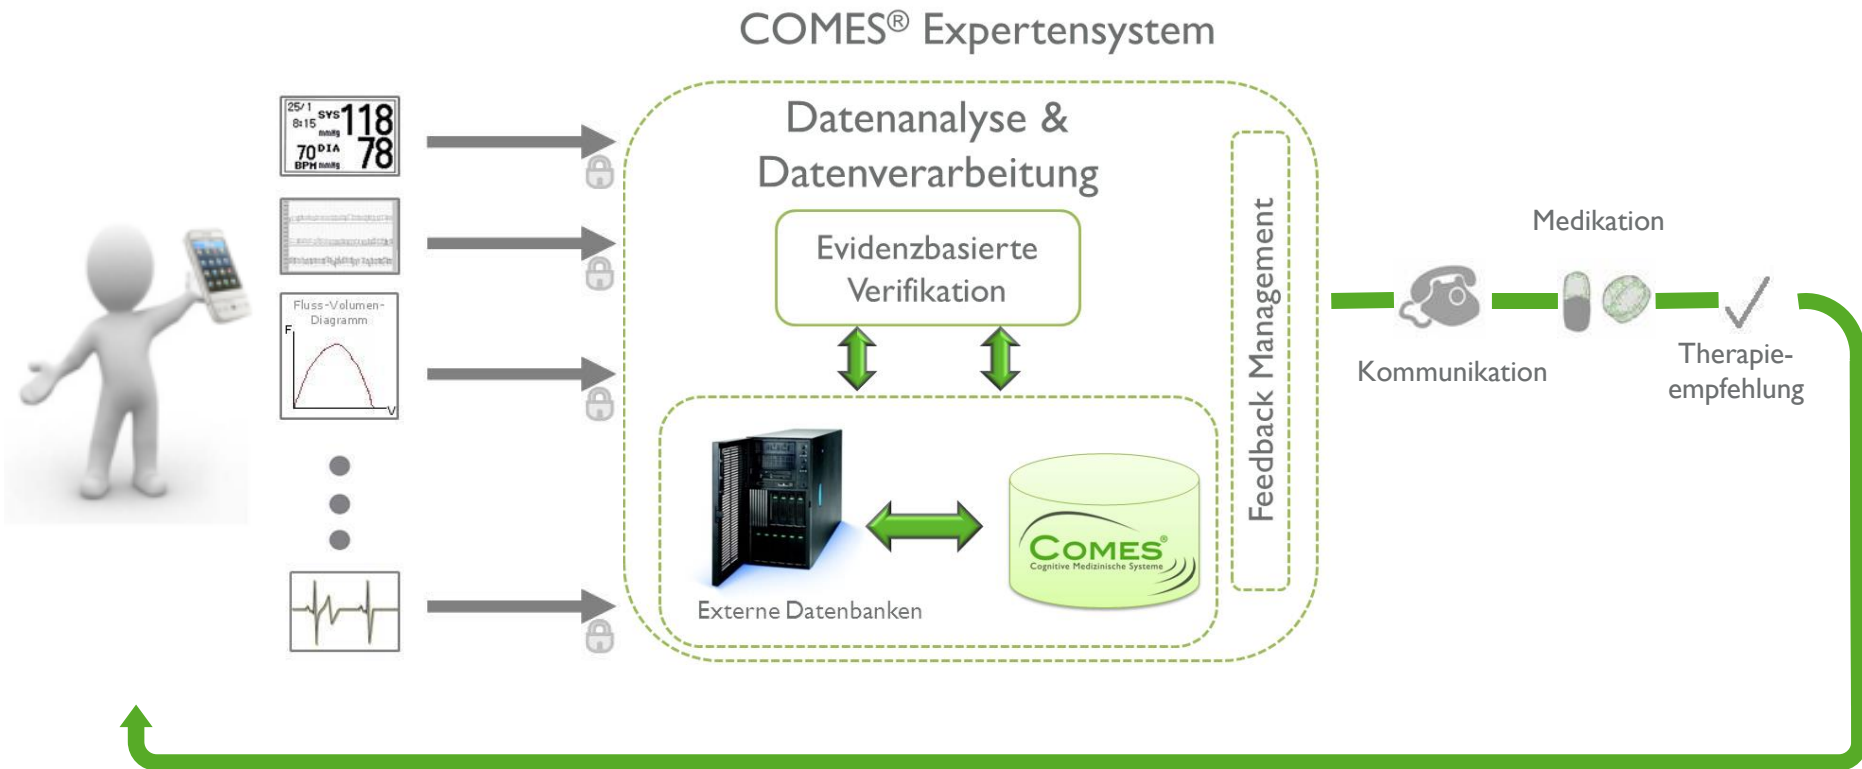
COMES® Expertensystem

25/1 8:15 SYS 118 mmHg 70 DIA BPM 78 mmHg

Fluss-Volumen-Diagramm

F

V

Datenanalyse & Datenverarbeitung

Evidenzbasierte Verifikation

Externe Datenbanken

COMES® Cognitive Medizinische Systeme

Feedback Management

Medikation

Kommunikation

Therapie-empfehlung